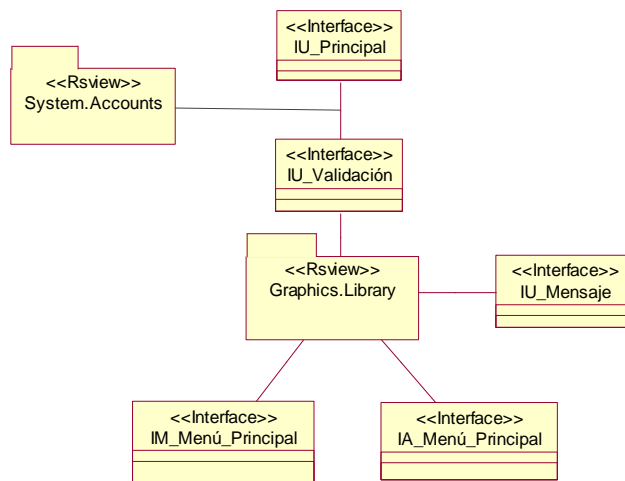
<<Interface>>
IU_Principal

<<Rsview>>
System.Accounts

<<Interface>>
IU_Validación

<<Rsview>>
Graphics.Library

<<Interface>>
IU_Mensaje

<<Interface>>
IM_Menú_Principal

<<Interface>>
IA_Menú_Principal